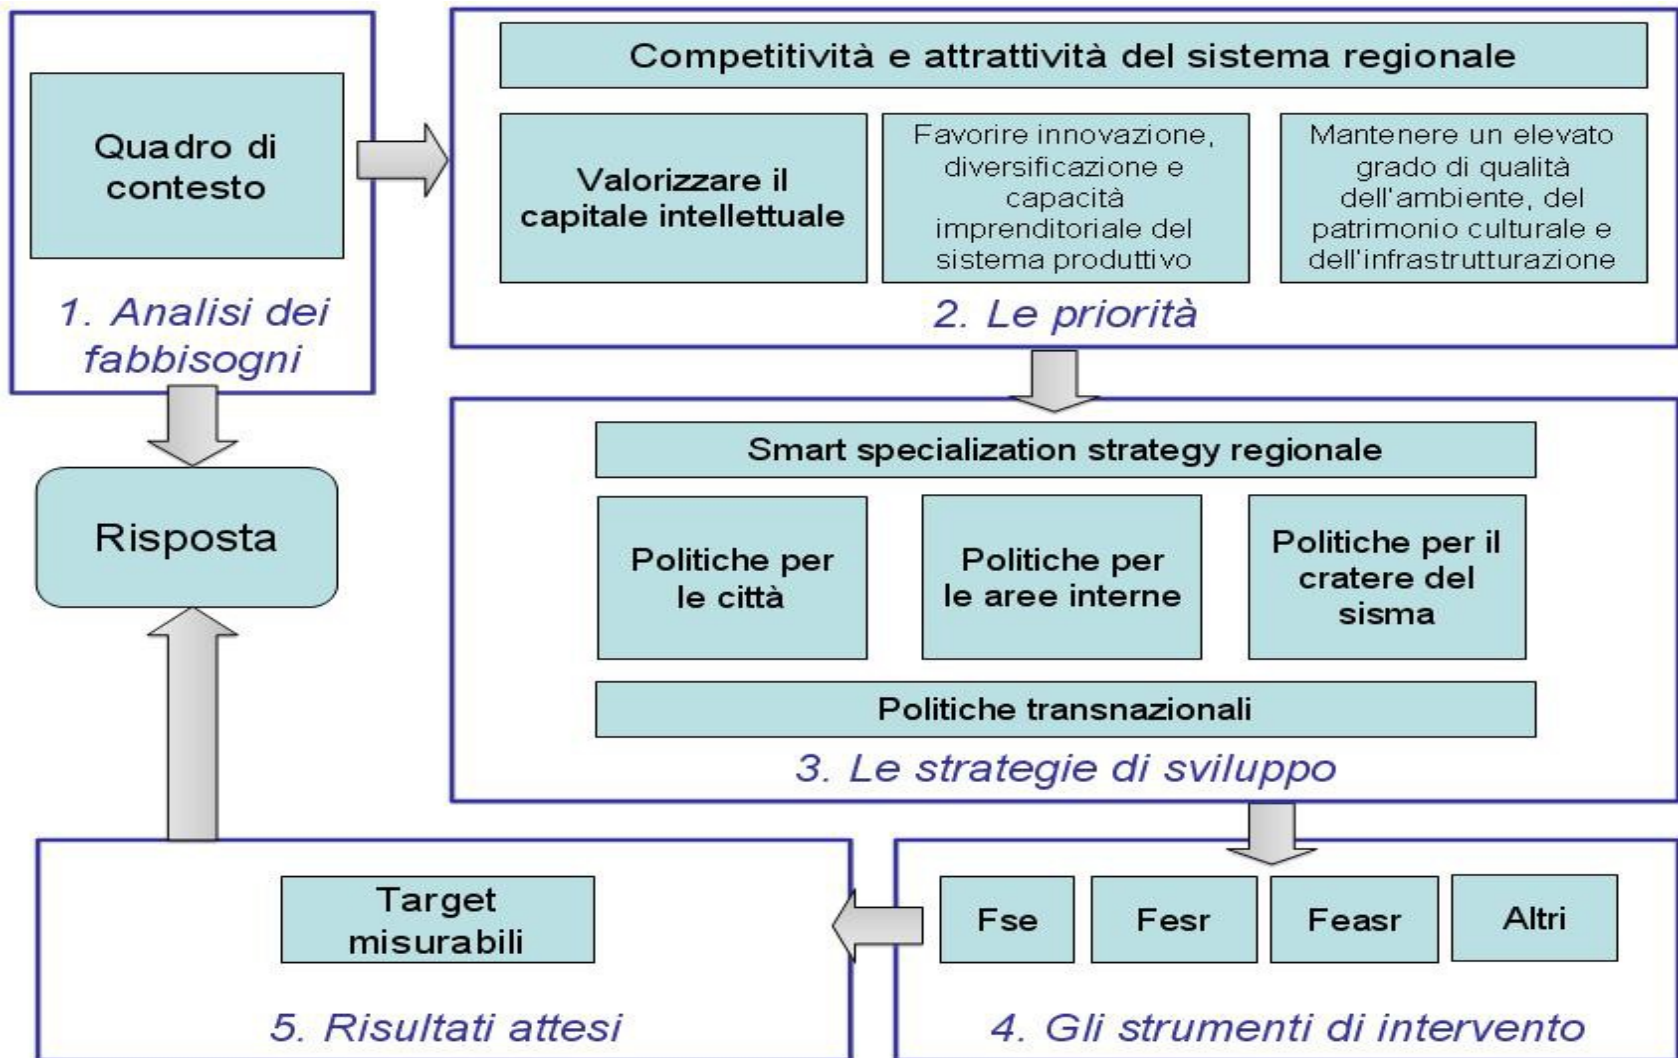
Quadro di contesto

1. Analisi dei fabbisogni

Competitività e attrattività del sistema regionale

Valorizzare il capitale intellettuale

Favorire innovazione, diversificazione e capacità imprenditoriale del sistema produttivo

Mantenere un elevato grado di qualità dell'ambiente, del patrimonio culturale e dell'infrastrutturazione

2. Le priorità

Risposta

Smart specialization strategy regionale

Politiche per le città

Politiche per le aree interne

Politiche per il cratere del sisma

Politiche transnazionali

3. Le strategie di sviluppo

Target misurabili

5. Risultati attesi

Fse

Fesr

Feasr

Altri

4. Gli strumenti di intervento